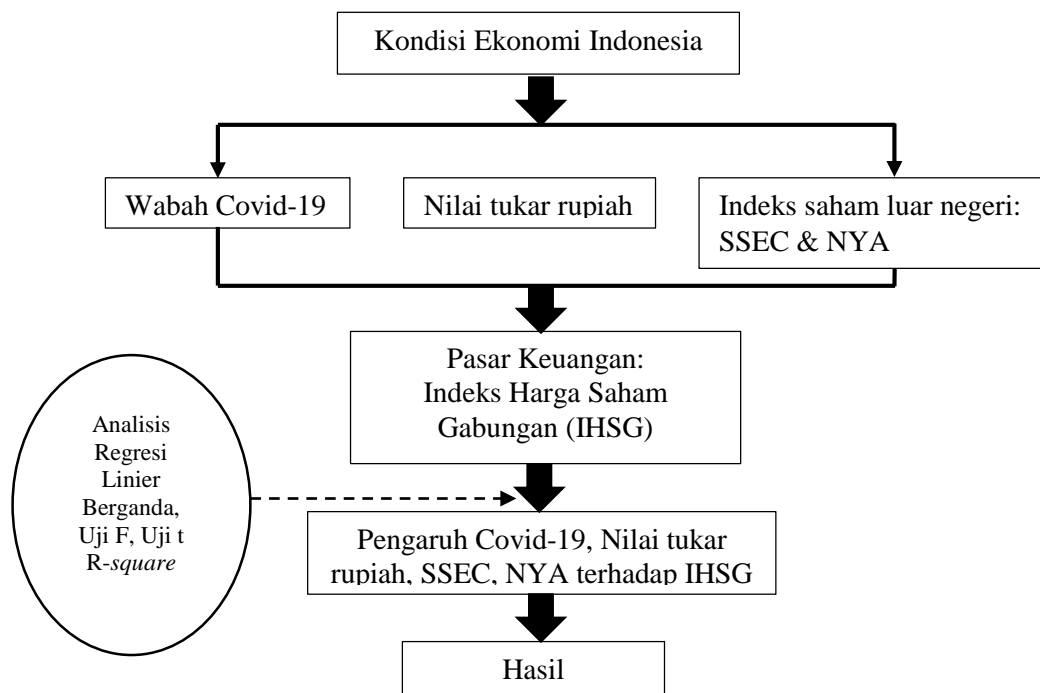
Kondisi Ekonomi Indonesia

Wabah Covid-19

Nilai tukar rupiah

Indeks saham luar negeri: SSEC & NYA

Pasar Keuangan: Indeks Harga Saham Gabungan (IHSG)

Analisis Regresi Linier Berganda, Uji F, Uji t R-square

Pengaruh Covid-19, Nilai tukar rupiah, SSEC, NYA terhadap IHSG

Hasil